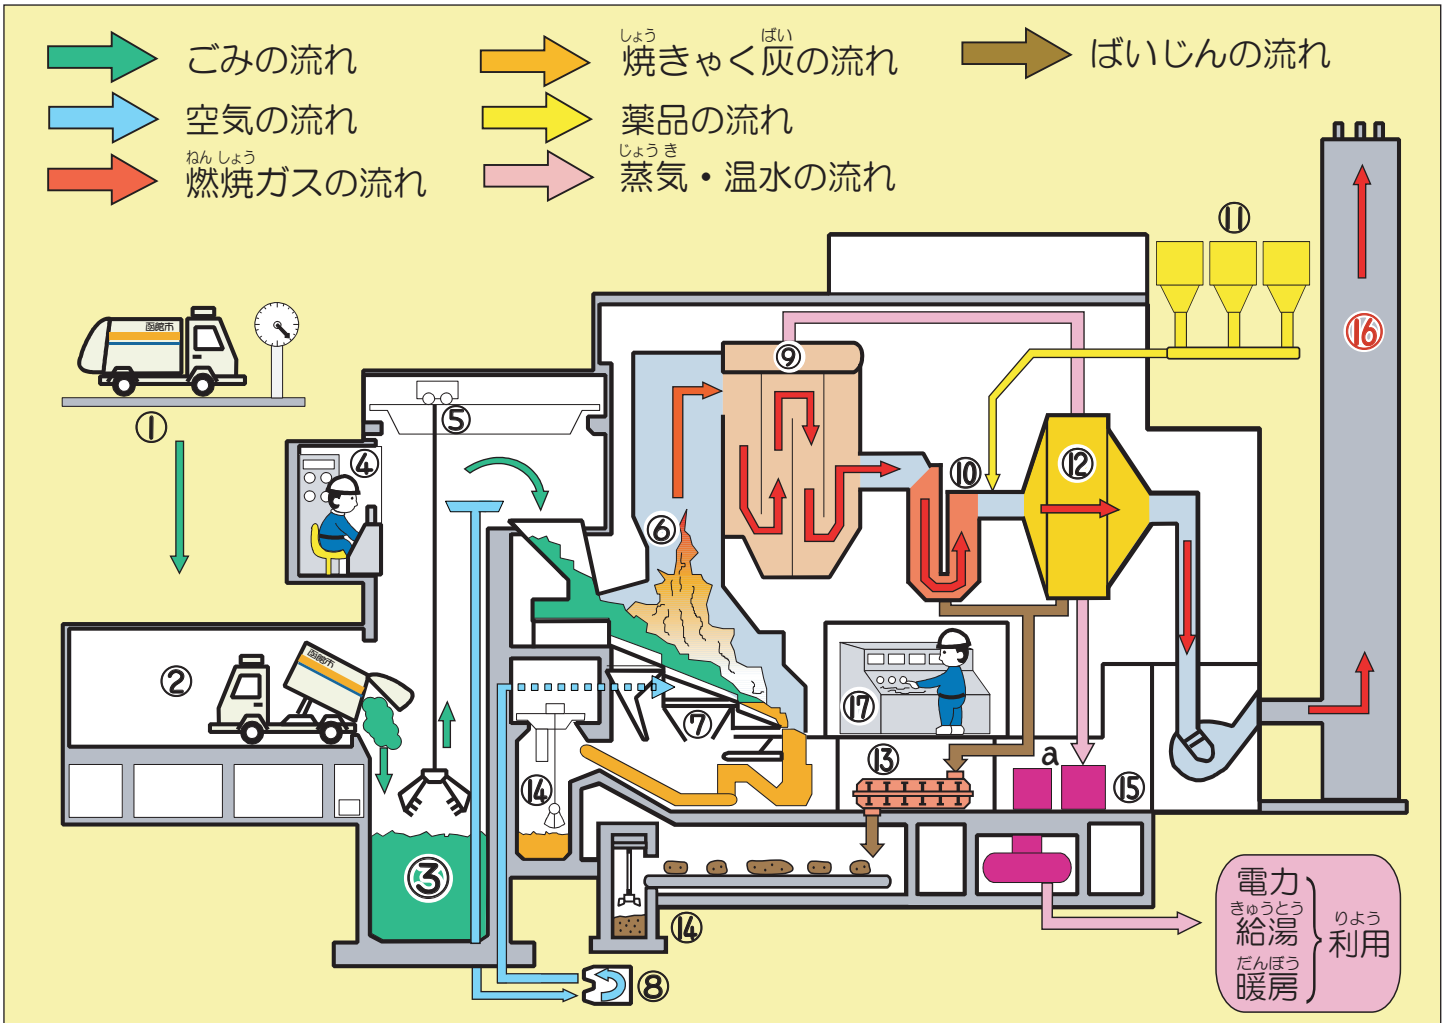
ごみの流れ
空気の流れ
ねん しょう
燃焼ガスの流れ
しょう ばい
焼きゃく灰の流れ
薬品の流れ
じょう き
蒸気・温水の流れ
ばいじんの流れ

函館市
①
②
③
④
⑤
⑥
⑦
⑧
⑨
⑩
⑪
⑫
⑬
⑭
⑭
⑮
⑯
⑰
a

電力
きゅうとう
給湯
だんぼう
暖房
りよう
利用